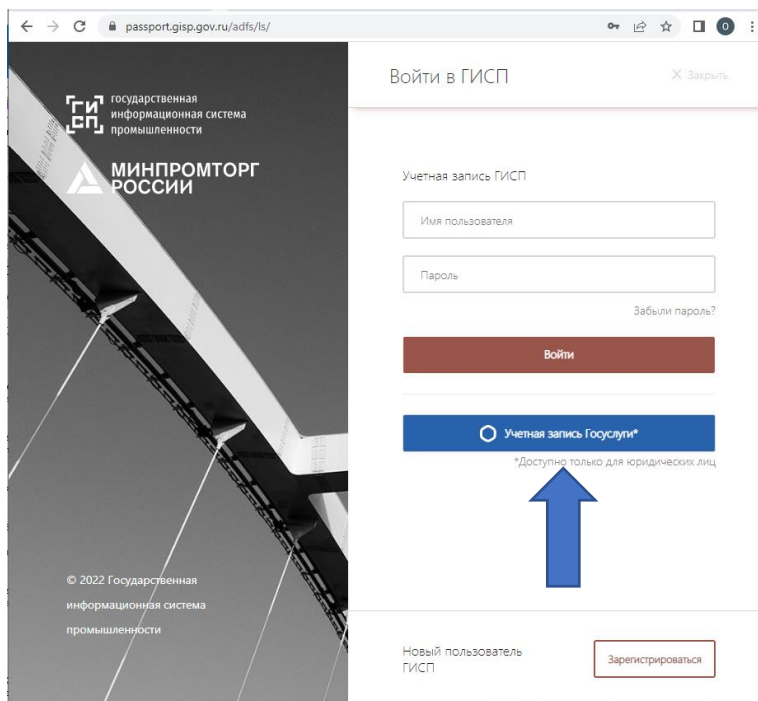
passport.gisp.gov.ru/adfs/ls/

ГИ СП государственная информационная система промышленности

МИНПРОМТОРГ РОССИИ

Войти в ГИСП

X Закрыть

Учетная запись ГИСП

Имя пользователя

Пароль

Забыли пароль?

Войти

Учетная запись Госуслуги*

*Доступно только для юридических лиц

© 2022 Государственная информационная система промышленности

Новый пользователь ГИСП

Зарегистрироваться